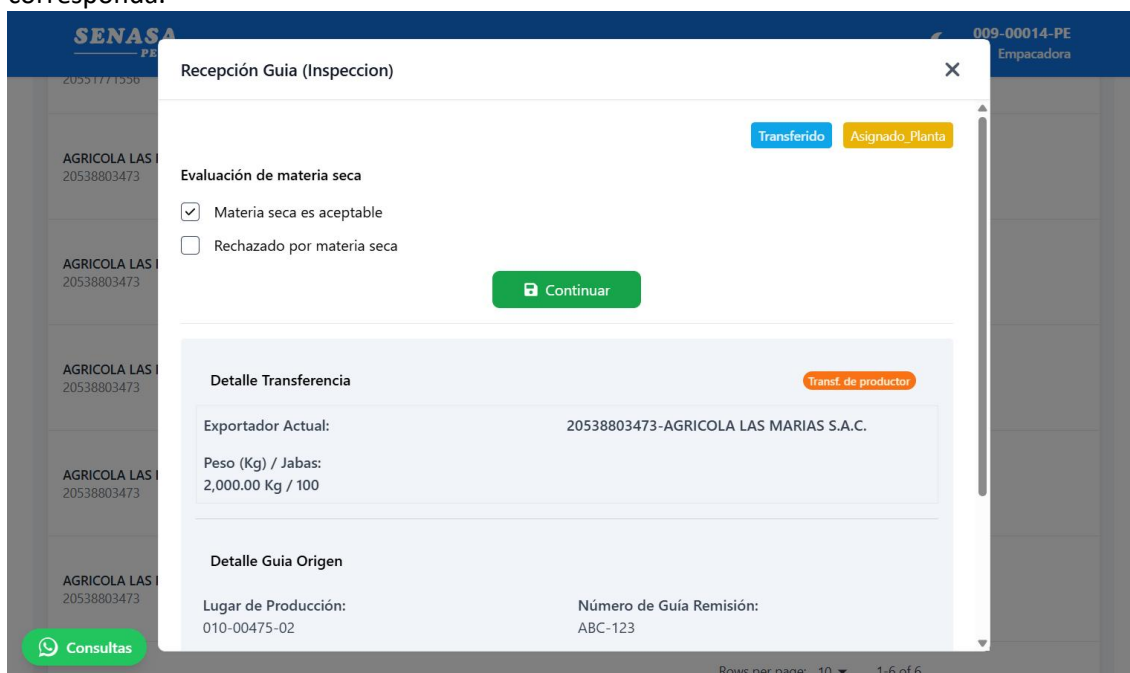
corresponda.

SENASA
PE

009-00014-PE
Empacadora

20551771556

AGRICOLA LAS
20538803473

AGRICOLA LAS
20538803473

AGRICOLA LAS
20538803473

AGRICOLA LAS
20538803473

AGRICOLA LAS
20538803473

Recepción Guia (Inspeccion)

×

Transferido
Asignado_Planta

Evaluación de materia seca

Materia seca es aceptable

Rechazado por materia seca

Continuar

Detalle Transferencia

Transf. de productor

Exportador Actual:
20538803473-AGRICOLA LAS MARIAS S.A.C.

Peso (Kg) / Jabas:
2,000.00 Kg / 100

Detalle Guia Origen

Lugar de Producción:
010-00475-02

Número de Guía Remisión:
ABC-123

Consultas

Rows per page: 10 1-6 of 6